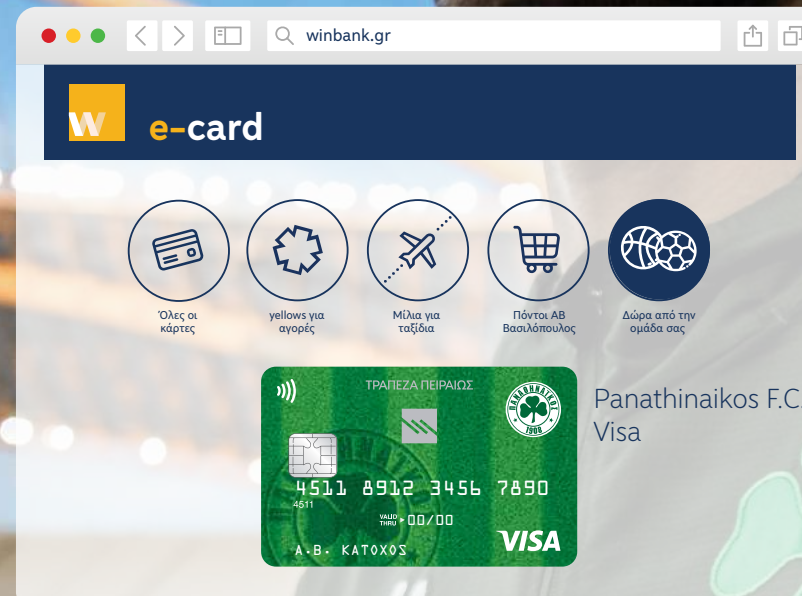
winbank.gr

w e-card

Όλες οι κάρτες

yellows για αγορές

Μίλια για ταξίδια

Πόντοι ΑΒ Βασιλόπουλος

Δώρα από την ομάδα σας

ΤΡΑΠΕΖΑ ΠΕΙΡΑΙΩΣ

ΠΑΝΑΘΗΝΑΪΚΟΣ 1908

4511 8912 3456 7890

4511

VALID THRU 00/00

Α.Β. ΚΑΤΟΧΟΣ

VISA

Panathinaikos F.C. Visa